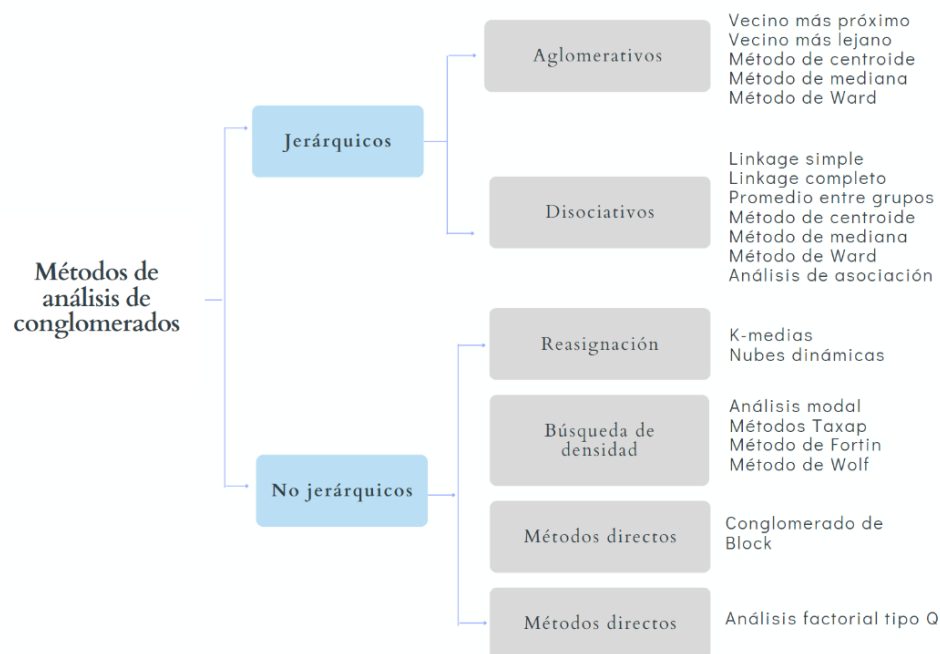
Métodos de análisis de conglomerados

Jerárquicos

Aglomerativos

Vecino más próximo
Vecino más lejano
Método de centroide
Método de mediana
Método de Ward

Disociativos

Linkage simple
Linkage completo
Promedio entre grupos
Método de centroide
Método de mediana
Método de Ward
Análisis de asociación

No jerárquicos

Reasignación

K-medias
Nubes dinámicas

Búsqueda de densidad

Análisis modal
Métodos Taxap
Método de Fortin
Método de Wolf

Métodos directos

Conglomerado de Block

Métodos directos

Análisis factorial tipo Q